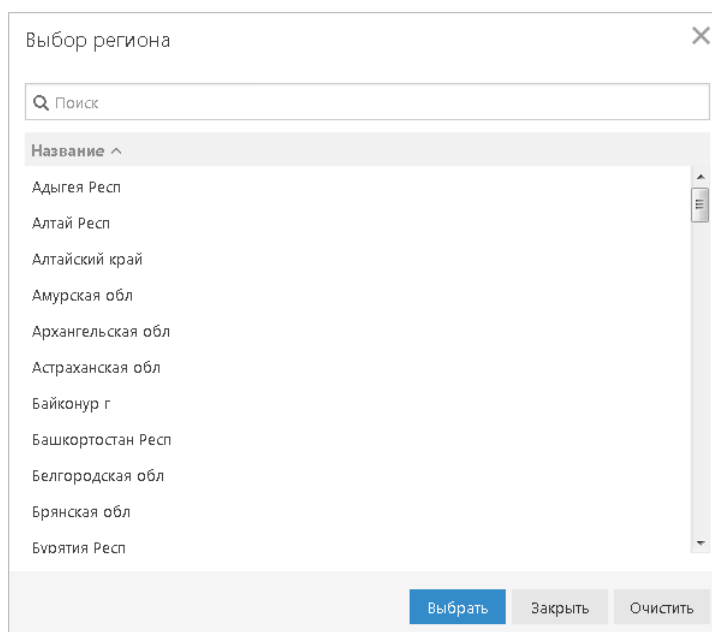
Выбор региона

Поиск

Название ^

Адыгея Респ

Алтай Респ

Алтайский край

Амурская обл

Архангельская обл

Астраханская обл

Байконур г

Башкортостан Респ

Белгородская обл

Брянская обл

Бурятия Респ

Выбрать Закрыть Очистить